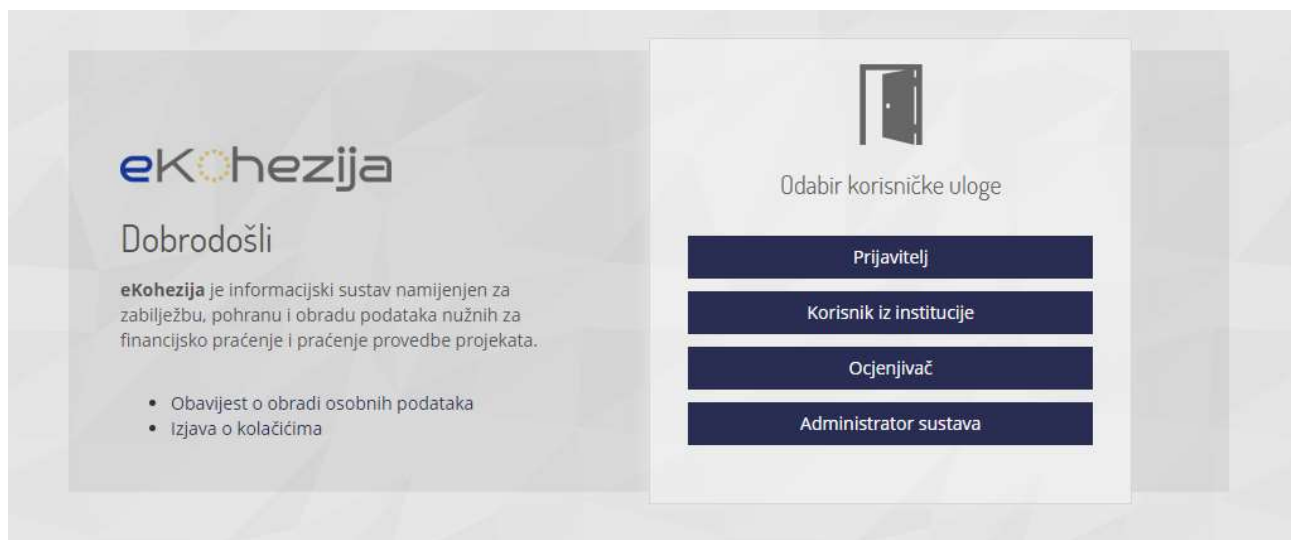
eKohezija

Dobrodošli

**eKohezija** je informacijski sustav namijenjen za zabilježbu, pohranu i obradu podataka nužnih za financijsko praćenje i praćenje provedbe projekata.

- Obavijest o obradi osobnih podataka
- Izjava o kolačićima

Odabir korisničke uloge

Prijavitelj

Korisnik iz institucije

Ocjenjivač

Administrator sustava